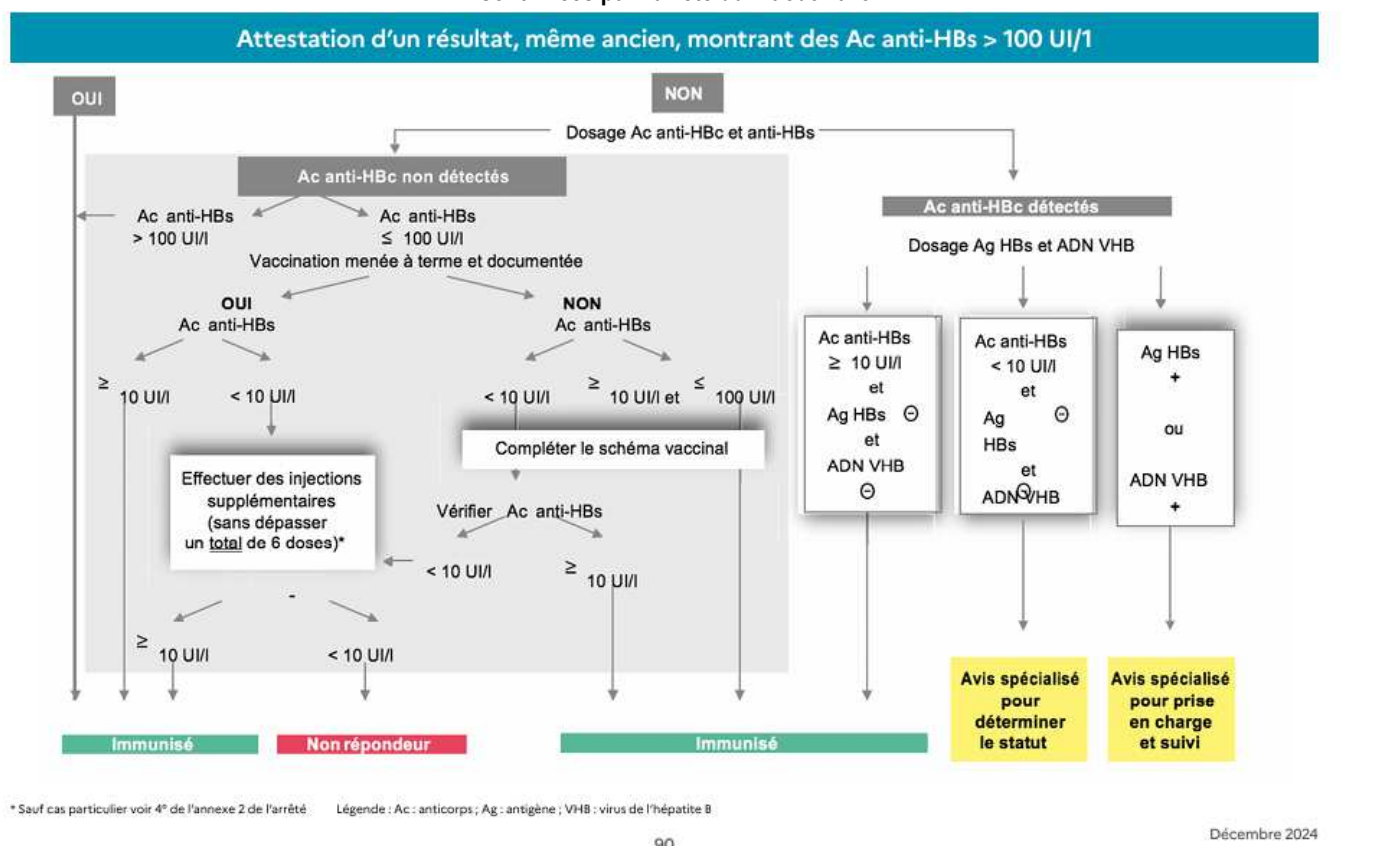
Attestation d'un résultat, même ancien, montrant des Ac anti-HBs > 100 UI/1

OUI

NON

Dosage Ac anti-HBc et anti-HBs

Ac anti-HBc non détectés

Ac anti-HBs > 100 UI/l

Ac anti-HBs ≤ 100 UI/l

Vaccination menée à terme et documentée

OUI
Ac anti-HBs

NON
Ac anti-HBs

≥ 10 UI/l

< 10 UI/l

< 10 UI/l

≥ 10 UI/l et ≤ 100 UI/l

Effectuer des injections supplémentaires (sans dépasser un total de 6 doses)*

Compléter le schéma vaccinal

Vérifier Ac anti-HBs

< 10 UI/l

≥ 10 UI/l

-

≥ 10 UI/l

< 10 UI/l

Ac anti-HBc détectés

Dosage Ag HBs et ADN VHB

Ac anti-HBs ≥ 10 UI/l et Ag HBs Θ et ADN VHB Θ

Ac anti-HBs < 10 UI/l et Ag HBs Θ et ADN VHB Θ

Ag HBs + ou ADN VHB +

Avis spécialisé pour déterminer le statut

Avis spécialisé pour prise en charge et suivi

Immunisé

Non répondeur

Immunisé

* Sauf cas particulier voir 4° de l'annexe 2 de l'arrêté Légende : Ac : anticorps ; Ag : antigène ; VHB : virus de l'hépatite B

90

Décembre 2024